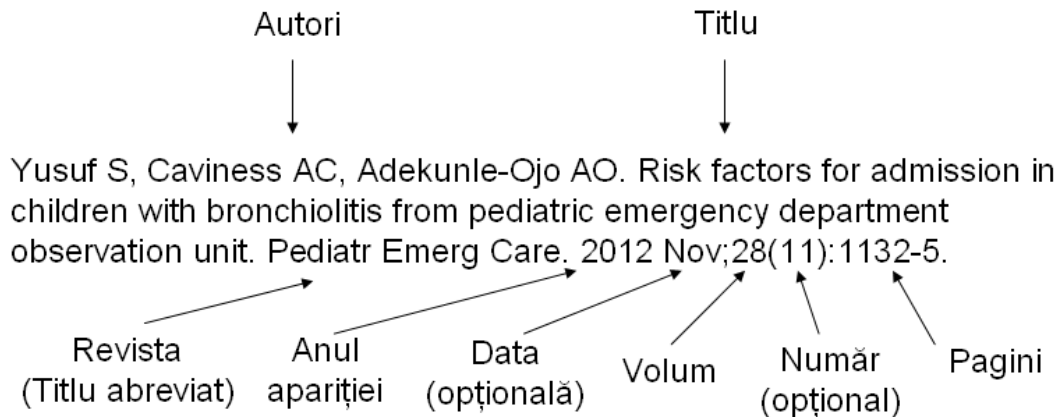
Autori

Titlu

Yusuf S, Caviness AC, Adekunle-Ojo AO. Risk factors for admission in children with bronchiolitis from pediatric emergency department observation unit. Pediatr Emerg Care. 2012 Nov;28(11):1132-5.

Revista (Titlu abreviat)

Anul apariției

Data (opțională)

Volum

Număr (opțional)

Pagini